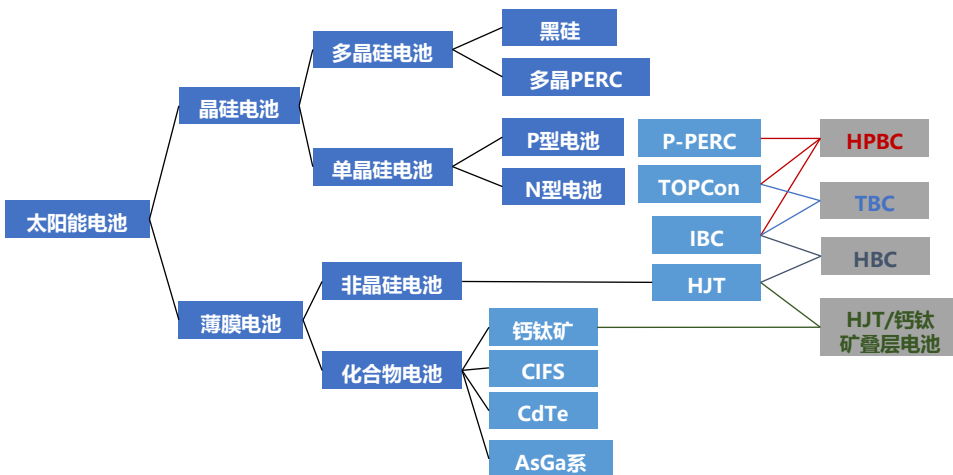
太阳能电池

晶硅电池

多晶硅电池

黑硅

多晶PERC

单晶硅电池

P型电池

N型电池

P-PERC

TOPCon

IBC

HPBC

TBC

HBC

薄膜电池

非晶硅电池

HJT

化合物电池

钙钛矿

CIFS

CdTe

AsGa系

HJT/钙钛矿叠层电池